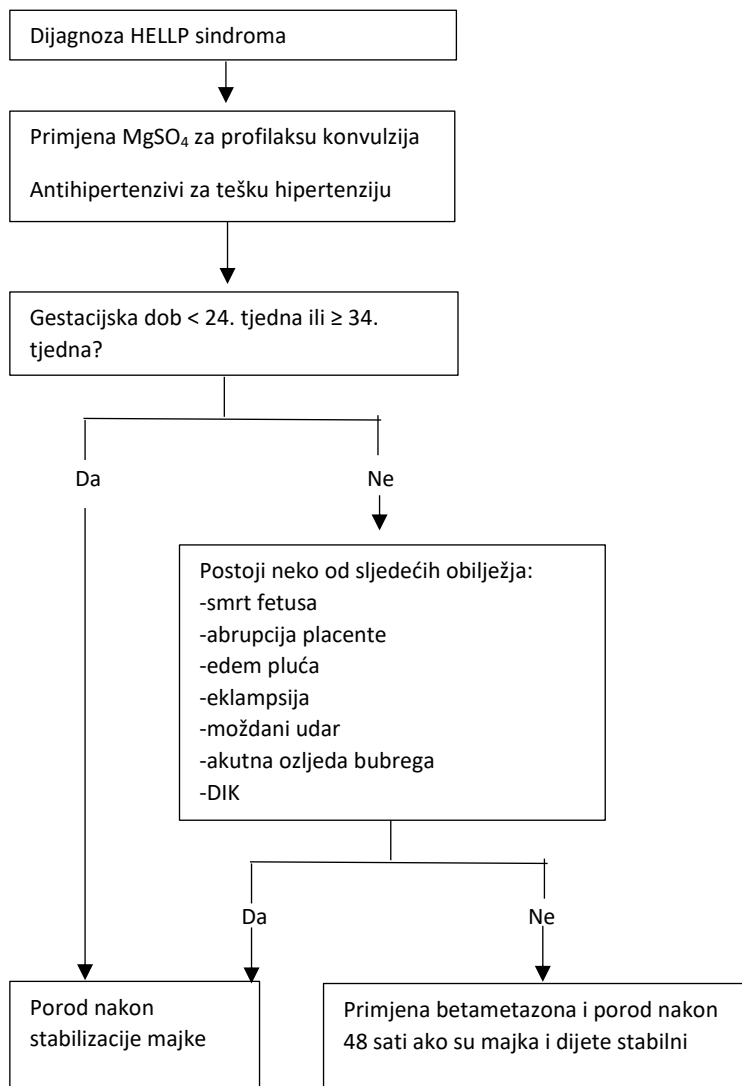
Dijagnoza HELLP sindroma

Primjena $MgSO_4$ za profilaksu konvulzija

Antihipertenzivi za tešku hipertenziju

Gestacijska dob < 24. tjedna ili ≥ 34. tjedna?

Da

Ne

Postoji neko od sljedećih obilježja:
-smrt fetusa
-abrupcija placente
-edem pluća
-eklampsija
-moždani udar
-akutna ozljeda bubrega
-DIK

Da

Ne

Porod nakon stabilizacije majke

Primjena betametazona i porod nakon 48 sati ako su majka i dijete stabilni